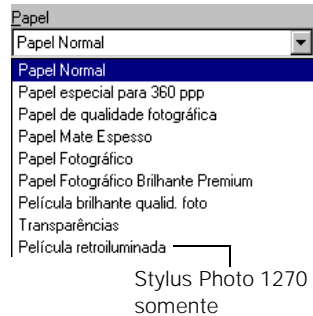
Papel
Papel Normal
Papel Normal
Papel especial para 360 ppp
Papel de qualidade fotográfica
Papel Mate Espesso
Papel Fotográfico
Papel Fotográfico Brilhante Premium
Película brilhante qualid. foto
Transparências
Película retroiluminada
Stylus Photo 1270 somente